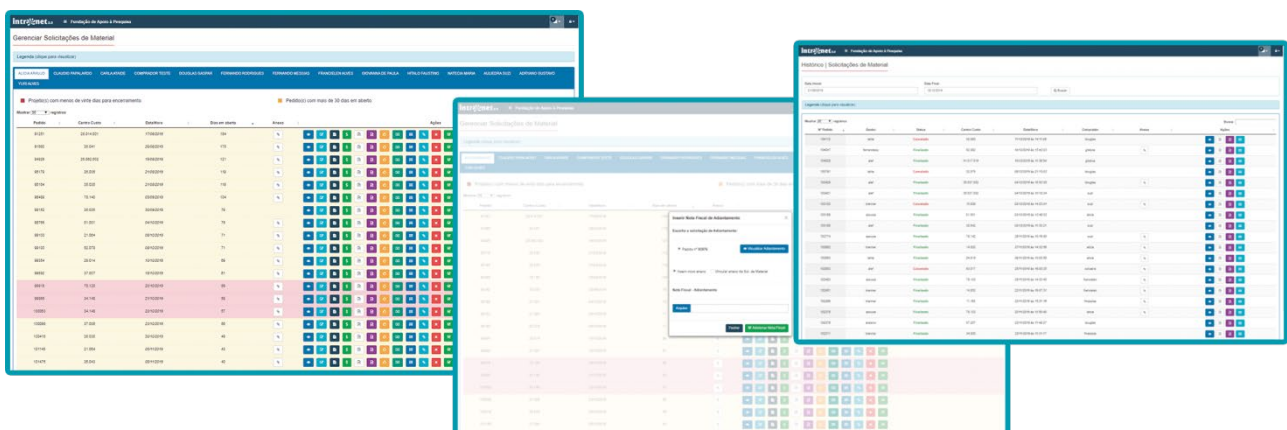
Intr@net — Fundação de Apoio à Pesquisa

Gerenciar Solicitações de Material

Legenda (clique para visualizar)

ALCIO ARAUJO | CLAUDIO FARALARDO | CARLA RASSE | COMPRADOR TESTE | DOUGLAS GASPAR | FERNANDO RODRIGUES | FERNANDO MESSIAS | FRANCIELEN ALVES | GIOVANNA DE PAULA | HITALO FAUSTINO | MATECIA MARIA | NILVEDRA DUZ | ADRIANO GUSTINO | YURI ALVES

Projeto(s) com menos de vinte dias para encerramento.

Pedido(s) com mais de 30 dias em aberto.

Mostrar 25 registros

| Pedido | Centro Custo | Data/Hora | Dias em aberto | Anexo | Ações |
|---|---|---|---|---|---|
| 91201 | 20.014.021 | 17/09/2018 | 104 | | |
| 91582 | 20.041 | 20/09/2018 | 115 | | |
| 90620 | 20.060.053 | 16/09/2018 | 121 | | |
| 95175 | 20.506 | 21/09/2018 | 110 | | |
| 95194 | 20.020 | 21/09/2018 | 110 | | |
| 95469 | 75.140 | 25/09/2018 | 104 | | |
| 95193 | 96.005 | 03/09/2018 | 76 | | |
| 95785 | 21.031 | 04/10/2018 | 75 | | |
| 96152 | 21.094 | 05/10/2018 | 71 | | |
| 96153 | 52.273 | 05/10/2018 | 71 | | |
| 98254 | 20.014 | 14/10/2018 | 66 | | |
| 99552 | 21.817 | 15/10/2018 | 61 | | |
| 99415 | 75.125 | 22/10/2018 | 59 | | |
| 99935 | 24.135 | 22/10/2018 | 58 | | |
| 100353 | 24.140 | 22/10/2018 | 57 | | |
| 100886 | 27.005 | 23/10/2018 | 50 | | |
| 100415 | 20.535 | 24/10/2018 | 46 | | |
| 101140 | 21.604 | 26/11/2018 | 43 | | |
| 101475 | 25.042 | 28/11/2018 | 40 | | |

Intr@net — Fundação de Apoio à Pesquisa

Gerenciar Solicitações de Material

Inserir Nota Fiscal de Adiantamento

Escolha a solicitação de Adiantamento:

Pedido nº 90978

Visualizar Adiantamento

Inserir nova anexo

Omissão anexo da Sol. de Material

Nota Fiscal - Adiantamento

Arquivo

Fechar

Adicionar Nota Fiscal

Intr@net — Fundação de Apoio à Pesquisa

Histórico | Solicitações de Material

Data Inicial

Data Final

Buscar

Legenda (clique para visualizar)

Mostrar 25 registros

Buscar:

| Nº Pedido | Status | Status | Centro Custo | Data/Hora | Comprador | Anexo | Ações |
|---|---|---|---|---|---|---|---|
| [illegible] | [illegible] | Cancelado | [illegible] | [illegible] | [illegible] | | |